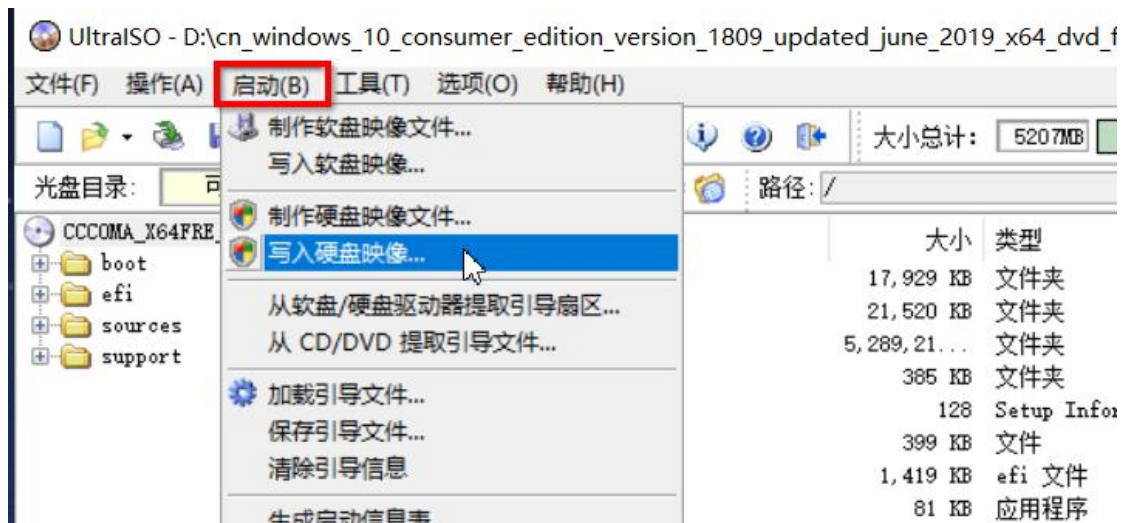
UltraISO - D:\cn_windows_10_consumer_edition_version_1809_updated_june_2019_x64_dvd_f

文件(F) 操作(A) 启动(B) 工具(T) 选项(O) 帮助(H)

大小总计: 5207MB

光盘目录: 可

路径: /

CCCOMA_X64FRE_

boot
efi
sources
support

制作软盘映像文件...
写入软盘映像...
制作硬盘映像文件...
写入硬盘映像...
从软盘/硬盘驱动器提取引导扇区...
从 CD/DVD 提取引导文件...
加载引导文件...
保存引导文件...
清除引导信息
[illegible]

| 大小 | 类型 |
|---|---|
| 17,929 KB | 文件夹 |
| 21,520 KB | 文件夹 |
| 5,289,21... | 文件夹 |
| 385 KB | 文件夹 |
| 128 | Setup Infor |
| 399 KB | 文件 |
| 1,419 KB | efi 文件 |
| 81 KB | 应用程序 |